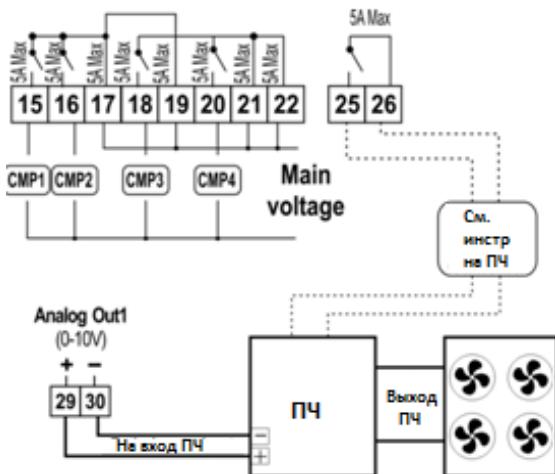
5A Max
5A Max
5A Max
5A Max
5A Max
5A Max
5A Max
5A Max

15 16 17 18 19 20 21 22 25 26

CMP1 CMP2 CMP3 CMP4

Main voltage

См. инстр на ПЧ

Analog Out1
(0-10V)
+ −
29 30

Не вход ПЧ

−
+

ПЧ

Выход ПЧ